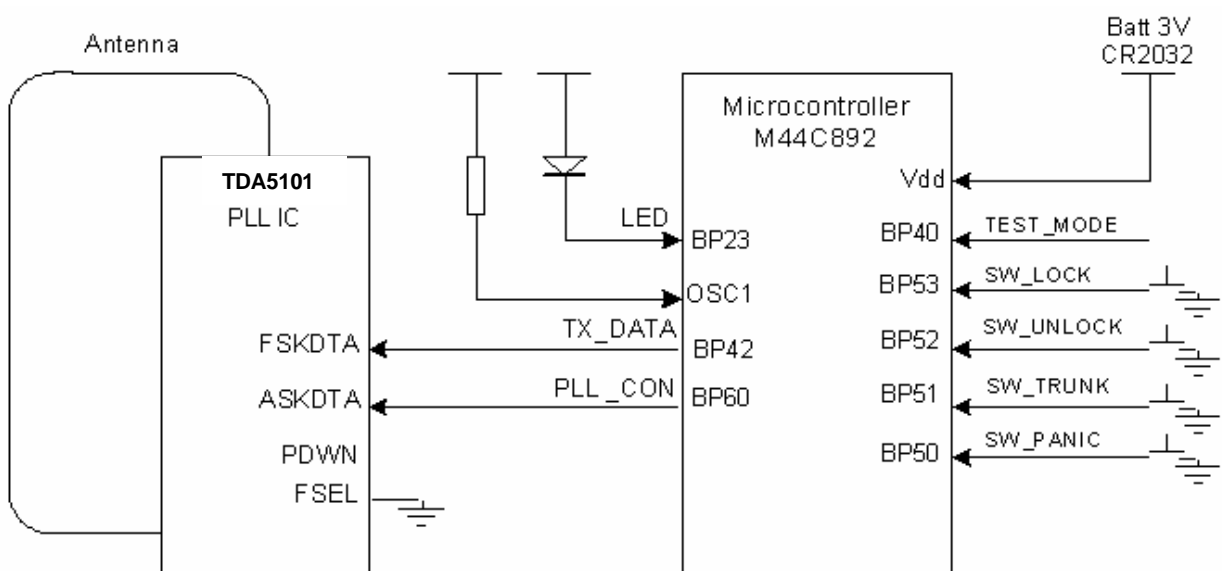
Antenna

Batt 3V
CR2032

TDA5101
PLL IC

FSKDTA
ASKDTA
PDWN
FSEL

LED
TX_DATA
PLL _CON

Microcontroller
M44C892

BP23
OSC1
BP42
BP60

Vdd
BP40
BP53
BP52
BP51
BP50

TEST_MODE
SW_LOCK
SW_UNLOCK
SW_TRUNK
SW_PANIC